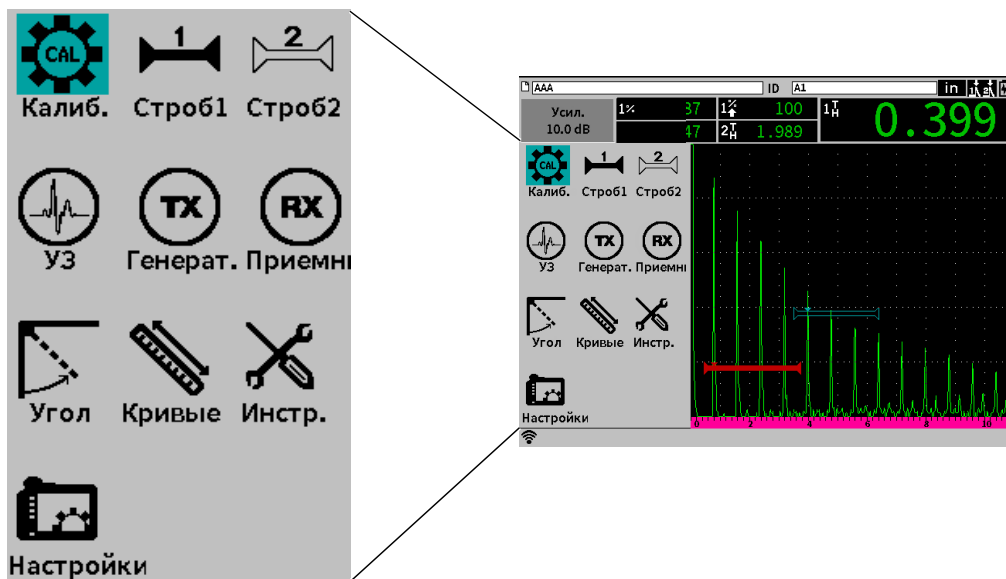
CAL
Калиб.
1
Строб1
2
Строб2

УЗ
TX
Генерат.
RX
Приемн

Угол
Кривые
Инстр.

Настройки

AAA
ID
A1
in

Усил.
10.0 dB
1%
37
47
1%
100
$2^T_H$
1.989
$1^T_H$
0.399

CAL
Калиб.
1
Строб1
2
Строб2
УЗ
TX
Генерат.
RX
Приемн
Угол
Кривые
Инстр.
Настройки

0
2
4
6
8
10